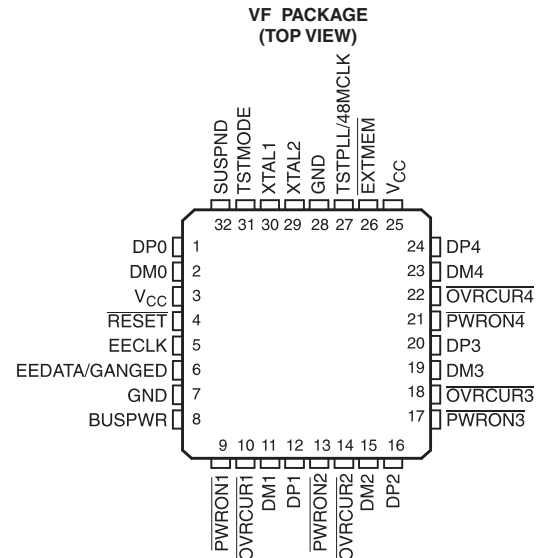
VF PACKAGE
(TOP VIEW)

SUSPND
TSTMODE
XTAL1
XTAL2
GND
TSTPLL/48MCLK
$\overline{\text{EXTMEM}}$
$V_{CC}$

32 31 30 29 28 27 26 25

DP0 1
DM0 2
$V_{CC}$ 3
$\overline{\text{RESET}}$ 4
EECLK 5
EEDATA/GANGED 6
GND 7
BUSPWR 8

24 DP4
23 DM4
22 $\overline{\text{OVRCUR4}}$
21 $\overline{\text{PWRON4}}$
20 DP3
19 DM3
18 $\overline{\text{OVRCUR3}}$
17 $\overline{\text{PWRON3}}$

9 10 11 12 13 14 15 16

$\overline{\text{PWRON1}}$
$\overline{\text{OVRCUR1}}$
DM1
DP1
$\overline{\text{PWRON2}}$
$\overline{\text{OVRCUR2}}$
DM2
DP2